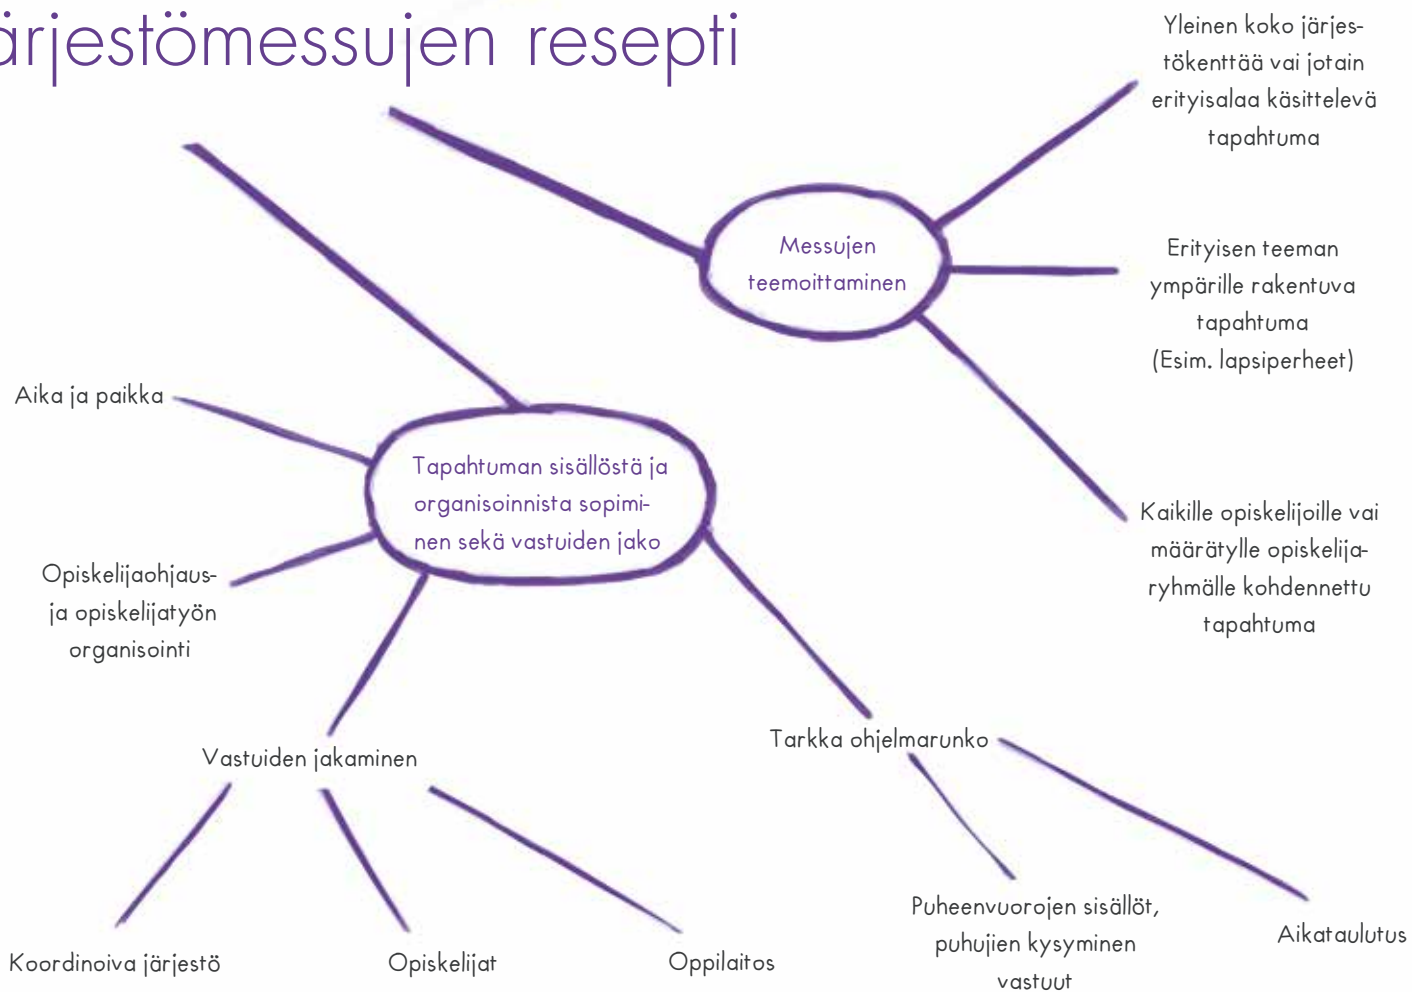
ärjestömessujen resepti

Messujen teemoittaminen

Yleinen koko järjestökenttää vai jotain erityisalaa käsittelevä tapahtuma

Erityisen teeman ympärille rakentuva tapahtuma (Esim. lapsiperheet)

Kaikille opiskelijoille vai määrätylle opiskelijaryhmälle kohdennettu tapahtuma

Tapahtuman sisällöstä ja organisoinnista sopiminen sekä vastuiden jako

Aika ja paikka

Opiskelijaohjaus- ja opiskelijatyön organisointi

Vastuiden jakaminen

Koordinoiva järjestö

Opiskelijat

Oppilaitos

Tarkka ohjelmarunko

Puheenvuorojen sisällöt, puhujien kysyminen vastuut

Aikataulutus